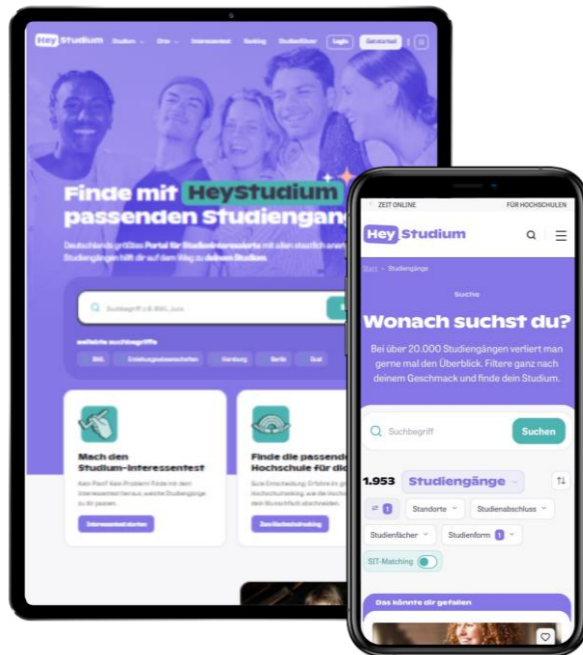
Hey Studium Studium Orte Interessentest Ranking Studienfächer Login Get started

Finde mit HeyStudium passenden Studiengang

Deutschlands größtes Portal für Studieninteressierte mit allen staatlich anerkannten Studiengängen hilft dir auf dem Weg zu deinem Studium.

Suchbegriff z.B. BWL, Jura

beliebte Suchbegriffe

BWL Erziehungswissenschaften Hamburg Berlin Dual

Mach den Studium-Interessentest

Kein Plan? Kein Problem! Finde mit dem Interessentest heraus, welche Studiengänge zu dir passen.

Interessentest starten

Finde die passende Hochschule für dich

Gute Entscheidung: Erfahre im großen Hochschulranking, wie die Hochschulen in deinem Wunschfach abschneiden.

Zum Hochschulranking

ZEIT ONLINE FÜR HOCHSCHULEN

Hey Studium

Start > Studiengänge

Suche

Wonach suchst du?

Bei über 20.000 Studiengängen verliert man gerne mal den Überblick. Filtere ganz nach deinem Geschmack und finde dein Studium.

Suchbegriff Suchen

1.953 Studiengänge

1 Standorte Studienabschluss

Studienfächer Studienform 1

SIT-Matching

Das könnte dir gefallen